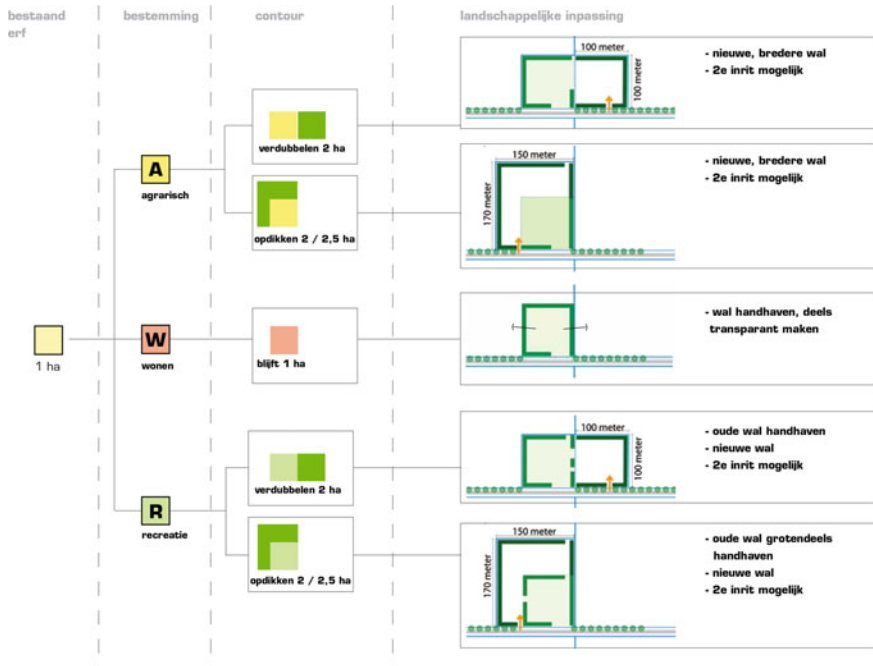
bestaand erf

bestemming

contour

landschappelijke inpassing

1 ha

A
agrarisch

W
wonen

R
recreatie

verdubbelen 2 ha

opdikken 2 / 2,5 ha

blijft 1 ha

verdubbelen 2 ha

opdikken 2 / 2,5 ha

100 meter
100 meter
- nieuwe, bredere wal
- 2e inrit mogelijk

150 meter
170 meter
- nieuwe, bredere wal
- 2e inrit mogelijk

- wal handhaven, deels transparant maken

100 meter
100 meter
- oude wal handhaven
- nieuwe wal
- 2e inrit mogelijk

150 meter
170 meter
- oude wal grotendeels handhaven
- nieuwe wal
- 2e inrit mogelijk